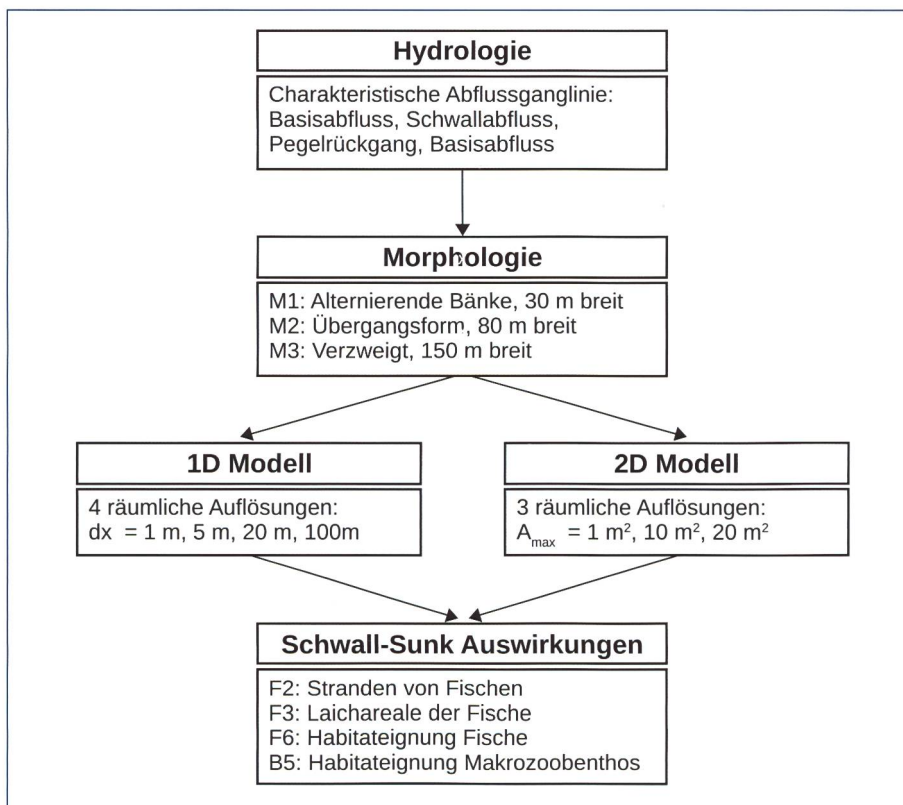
Hydrologie

Charakteristische Abflussganglinie: Basisabfluss, Schwallabfluss, Pegelrückgang, Basisabfluss

Morphologie

M1: Alternierende Bänke, 30 m breit
M2: Übergangsform, 80 m breit
M3: Verzweigt, 150 m breit

1D Modell

4 räumliche Auflösungen:
dx = 1 m, 5 m, 20 m, 100m

2D Modell

3 räumliche Auflösungen:
$A_{max}$ = 1 $m^2$, 10 $m^2$, 20 $m^2$

Schwall-Sunk Auswirkungen

F2: Stranden von Fischen
F3: Laichareale der Fische
F6: Habitateignung Fische
B5: Habitateignung Makrozoobenthos